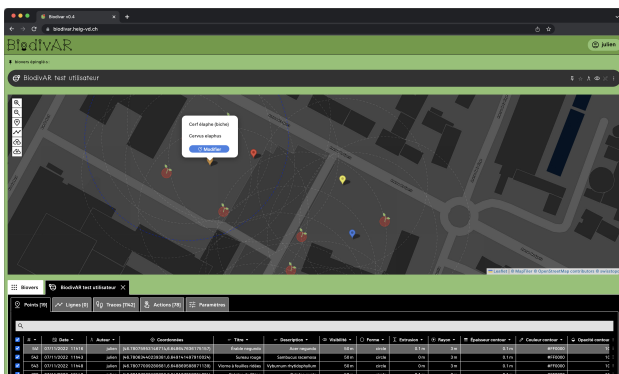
BiodivAR v0.4

biodivar.heig-vd.ch

BiodivAR

julien

Nouveau biotrajet+

BiodivAR test utilisateur

Cerf élaphe (biche)

Cervus elaphus

Modifier

Leaflet | © MapTiler © OpenStreetMap contributors

Biovers

BiodivAR test utilisateur

Points (79)

Lignes (0)

Traces (742)

Actions (78)

Paramètres

| # | Date | Auteur | Coordonnées | Titre | Description | Visibilité | Forme | Extrusion | Rayon | Épaisseur contour | Couleur contour | Opacité contour |
|---|---|---|---|---|---|---|---|---|---|---|---|---|
| 541 | 07/11/2022 11:49 | julien | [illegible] | Étoile magenta | Aster magenta | 50 m | circle | 0.1 m | 3 m | 0.1 m | #FF0000 | 1 |
| 542 | 07/11/2022 11:49 | julien | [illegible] | Sureau rouge | Sambucus racemosa | 50 m | circle | 0 m | 3 m | 0.1 m | #FF0000 | 1 |
| 543 | 07/11/2022 11:49 | julien | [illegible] | Viorne à feuilles ridées | Viburnum rhytidophyllum | 50 m | circle | 0 m | 3 m | 0.1 m | #FF0000 | 1 |